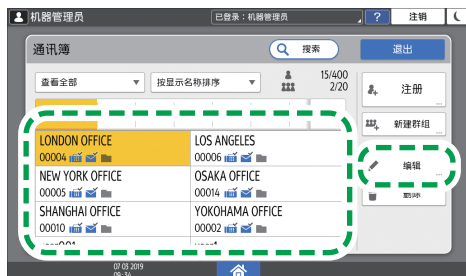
机器管理员

已登录：机器管理员

?

注销

通讯簿

搜索

退出

查看全部

按显示名称排序

15/400

2/20

注册

新建群组

LONDON OFFICE

00004

LOS ANGELES

00006

NEW YORK OFFICE

00005

OSAKA OFFICE

00014

SHANGHAI OFFICE

00010

YOKOHAMA OFFICE

00002

编辑

删除

07 03 2019

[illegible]